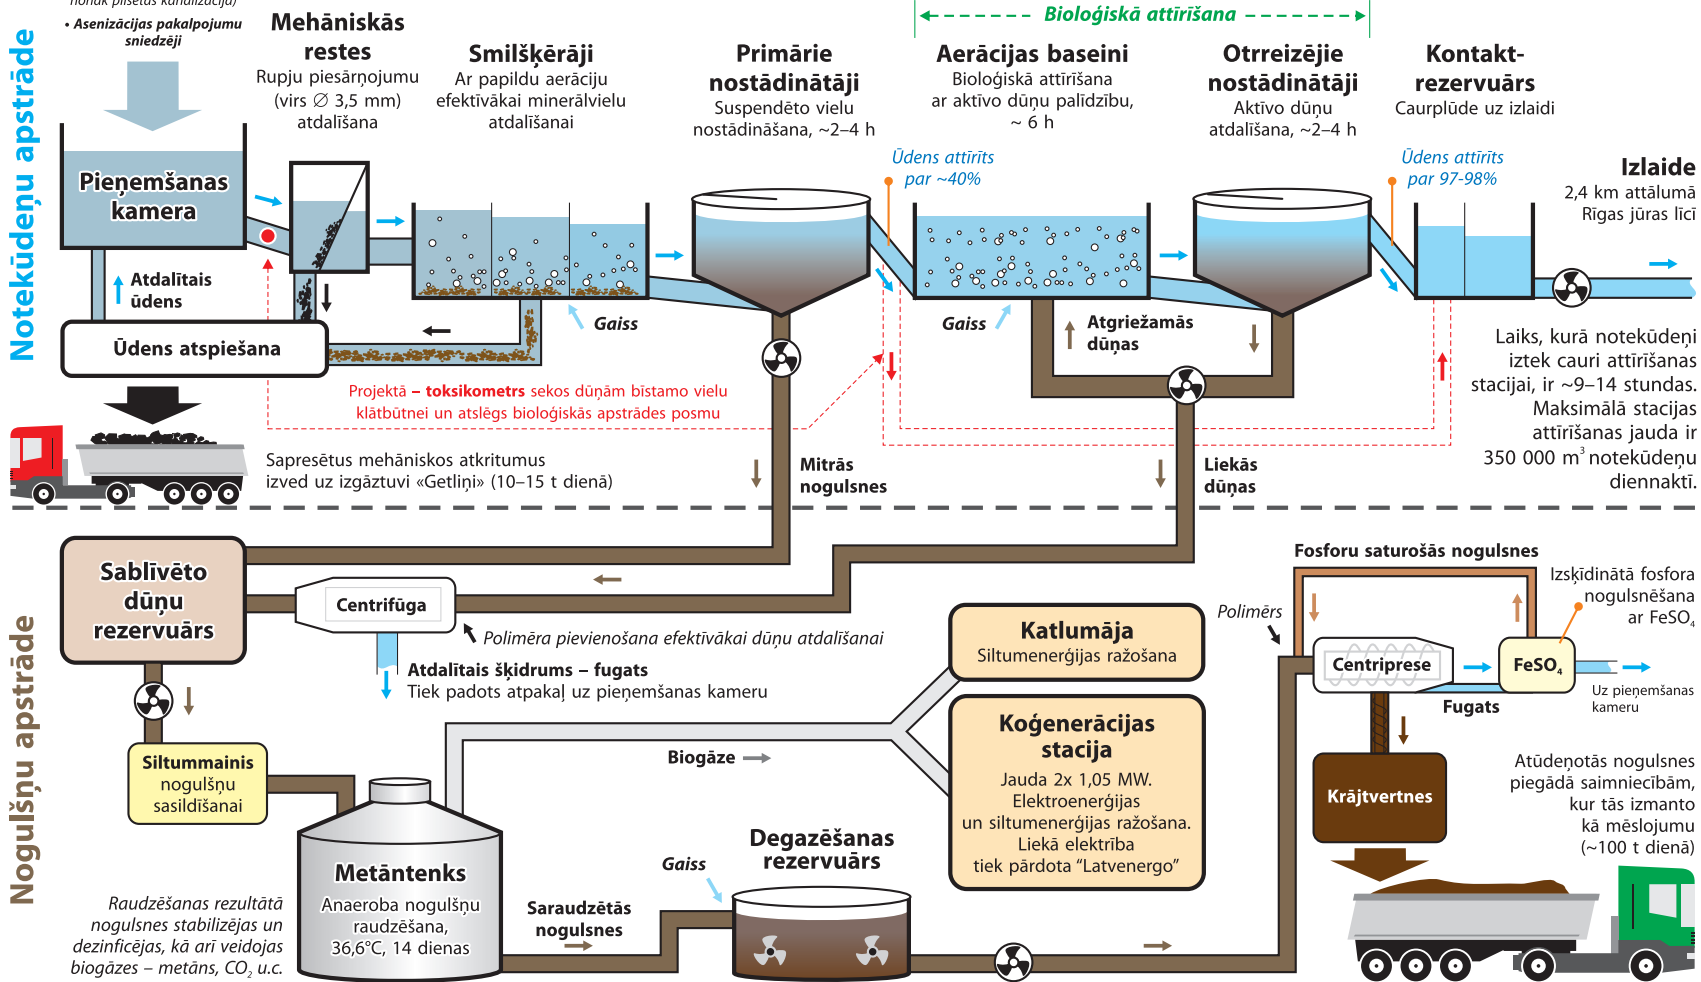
nonāk pilsētas kanalizācijā)
• Asenizācijas pakalpojumu sniedzēji

Notekūdeņu apstrāde

Mehāniskās restes
Rupju piesārņojumu (virs ∅ 3,5 mm) atdalīšana

Smilšķērāji
Ar papildu aerāciju efektīvākai minerālvielu atdalīšanai

Primārie nostādinātāji
Suspendēto vielu nostādināšana, ~2–4 h

Biologiskā attīrīšana

Aerācijas baseini
Bioloģiskā attīrīšana ar aktīvo dūņu palīdzību, ~ 6 h

Otrreizējie nostādinātāji
Aktīvo dūņu atdalīšana, ~2–4 h

Kontakt-rezervuārs
Caurplūde uz izlaidi

Ūdens attīrīts par ~40%

Ūdens attīrīts par 97-98%

Izlaide
2,4 km attālumā Rīgas jūras līcī

Pieņemšanas kamera

Atdalītais ūdens

Ūdens atspiešana

Gaiss

Gaiss

Atgriežamās dūņas

Projektā – toksikometrs sekos dūņām bīstamo vielu klātbūtnei un atslēgs bioloģiskās apstrādes posmu

Saspresētus mehāniskos atkritumus izved uz izgāztuvi «Getliņi» (10–15 t dienā)

Mitrās nogulsnes

Liekās dūņas

Laiks, kurā notekūdeņi iztek cauri attīrīšanas stacijai, ir ~9–14 stundas. Maksimālā stacijas attīrīšanas jauda ir 350 000 m$^3$ notekūdeņu diennaktī.

Nogulšņu apstrāde

Sablīvēto dūņu rezervuārs

Centrifūga

Polimēra pievienošana efektīvākai dūņu atdalīšanai

Atdalītais šķidrums – fugāts
Tiek padots atpakaļ uz pieņemšanas kameru

Katlumāja
Siltumenerģijas ražošana

Koģenerācijas stacija
Jauda 2x 1,05 MW. Elektroenerģijas un siltumenerģijas ražošana. Liekā elektrība tiek pārdota "Latvenergo"

Fosforu saturošās nogulsnes

Polimērs

Izšķīdinātā fosfora nogulsnēšana ar FeSO$_4$

Centriprese

FeSO$_4$

Fugāts

Uz pieņemšanas kameru

Krājtvertnes

Atūdeņotās nogulsnes piegādā saimniecībām, kur tās izmanto kā mēslojumu (~100 t dienā)

Siltummainis
nogulšņu sasildīšanai

Biogāze

Metāntenks
Anaeroba nogulšņu raudzēšana, 36,6°C, 14 dienas

Raudzēšanas rezultātā nogulsnes stabilizējas un dezinficējas, kā arī veidojas biogāzes – metāns, CO$_2$ u.c.

Saraudzētās nogulsnes

Gaiss

Degazēšanas rezervuārs